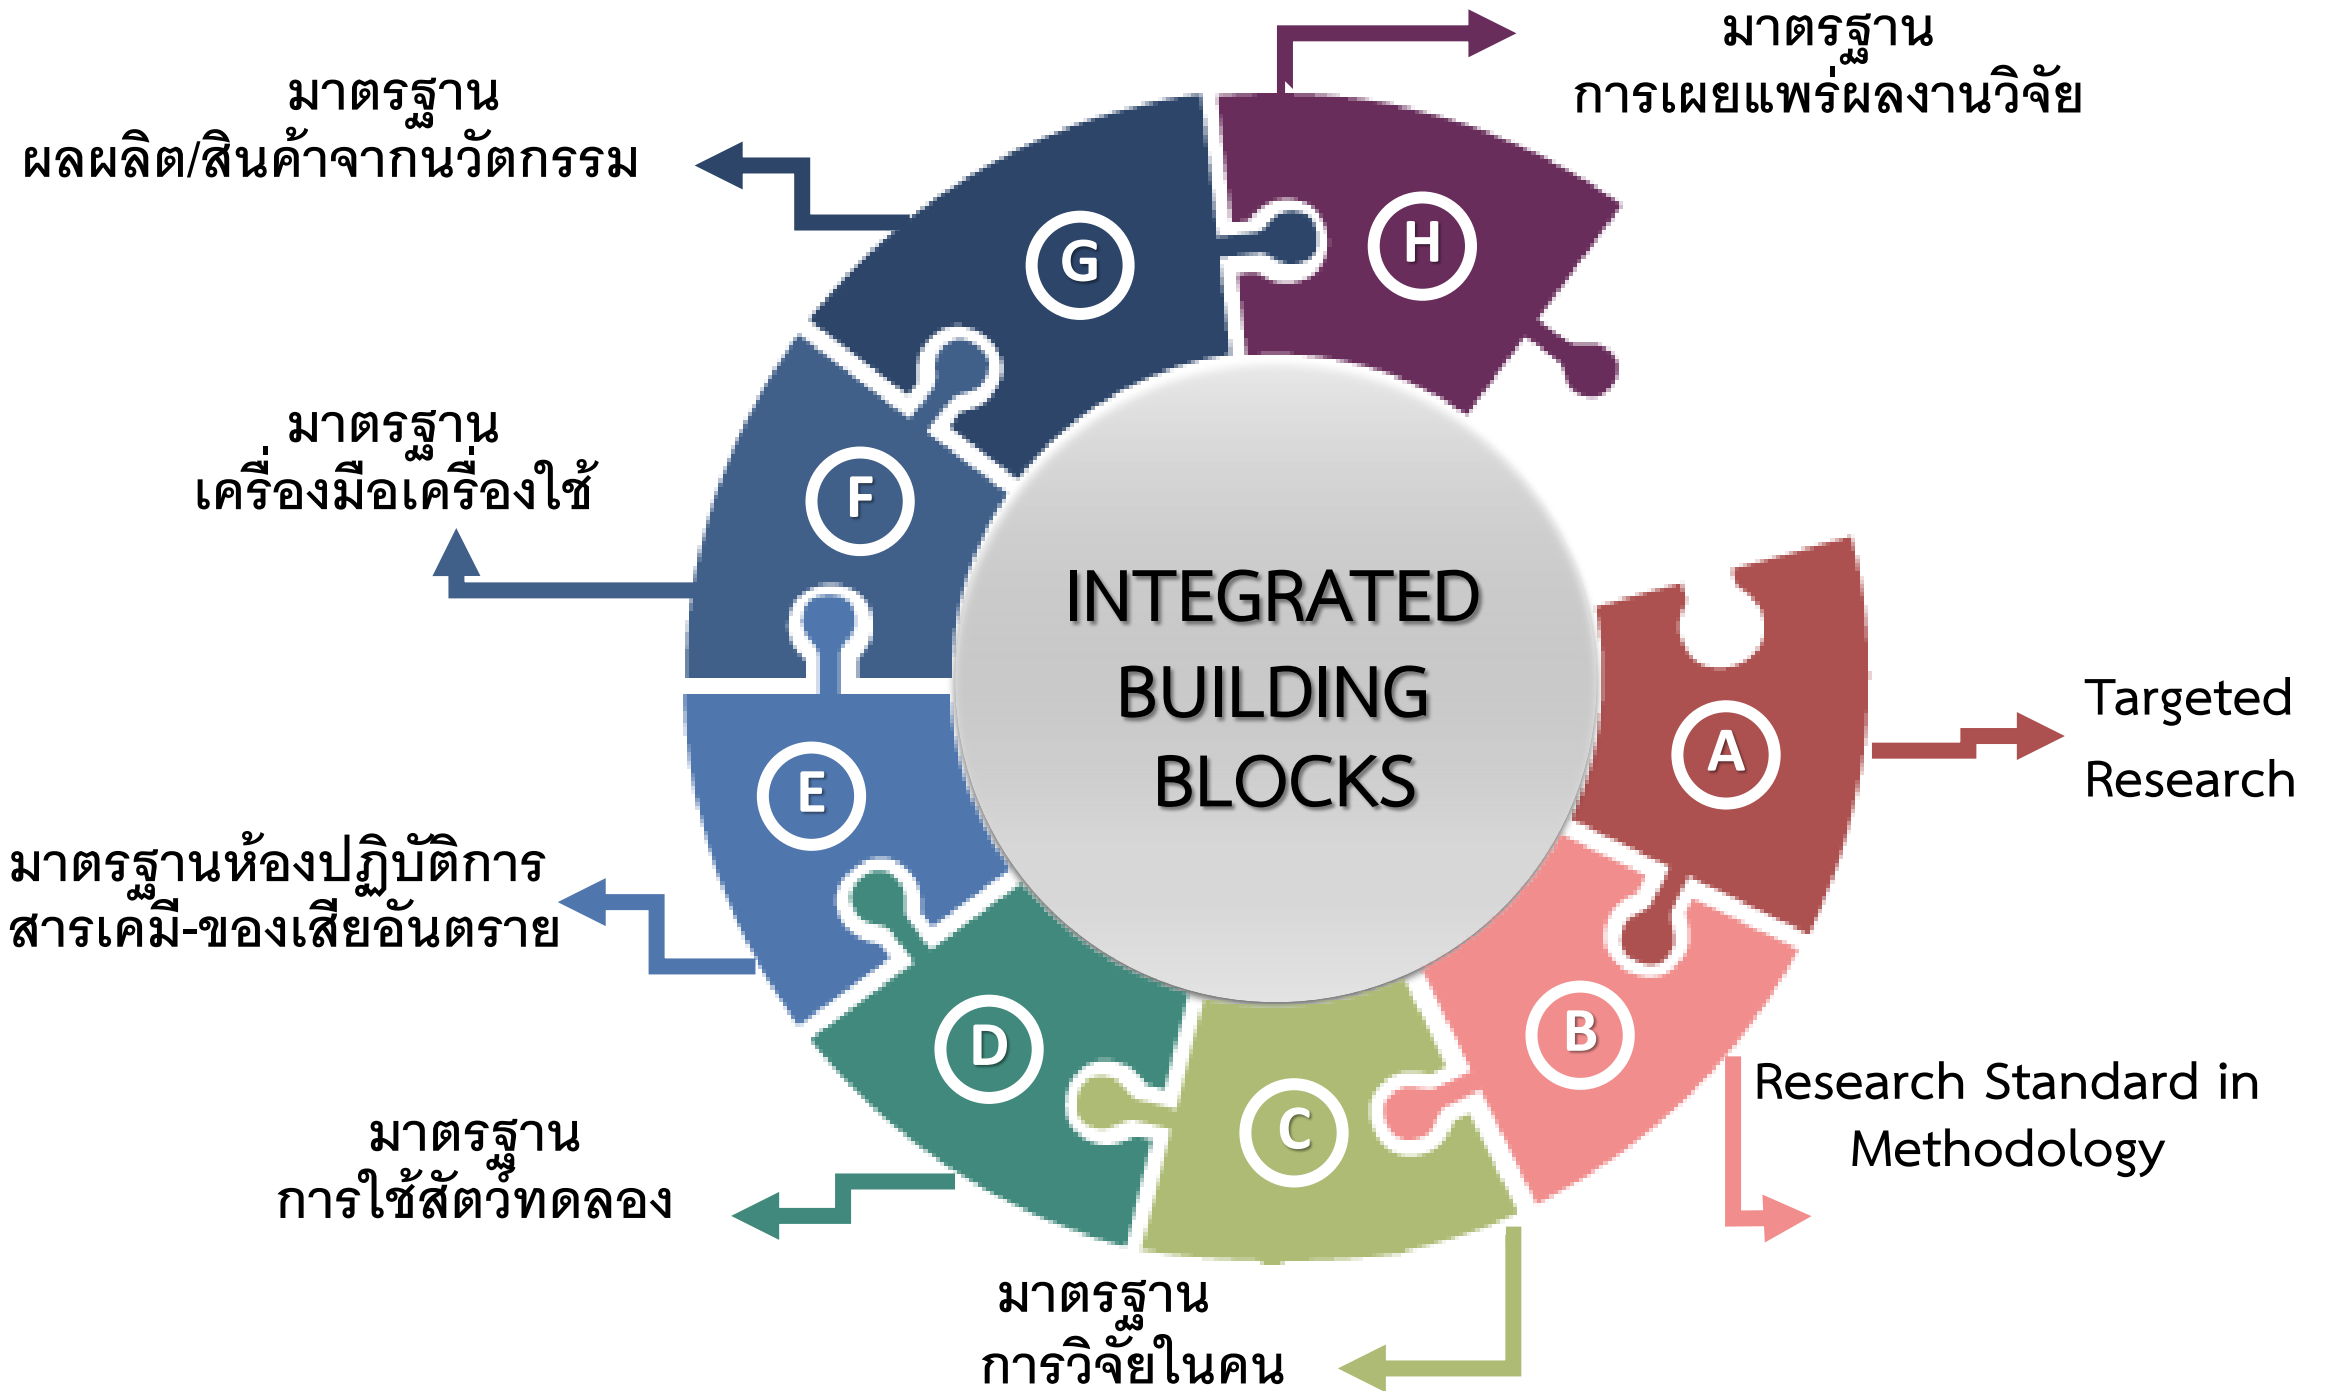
มาตรฐาน
การเผยแพร่ผลงานวิจัย

มาตรฐาน
ผลผลิต/สินค้าจากนวัตกรรม

G

H

มาตรฐาน
เครื่องมือเครื่องใช้

F

INTEGRATED BUILDING BLOCKS

A

Targeted Research

E

มาตรฐานห้องปฏิบัติการ
สารเคมี-ของเสียอันตราย

B

D

C

Research Standard in Methodology

มาตรฐาน
การใช้สัตว์ทดลอง

มาตรฐาน
การวิจัยในคน